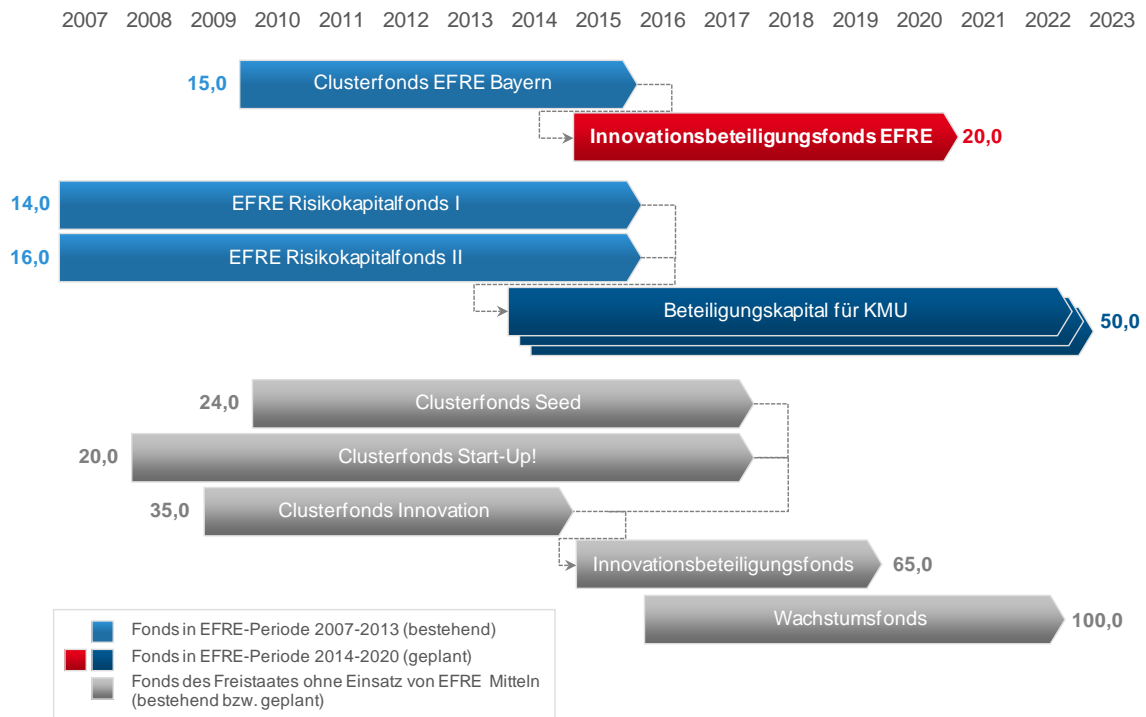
2007 2008 2009 2010 2011 2012 2013 2014 2015 2016 2017 2018 2019 2020 2021 2022 2023

15,0 Clusterfonds EFRE Bayern

Innovationsbeteiligungsfonds EFRE 20,0

14,0 EFRE Risikokapitalfonds I

16,0 EFRE Risikokapitalfonds II

Beteiligungskapital für KMU 50,0

24,0 Clusterfonds Seed

20,0 Clusterfonds Start-Up!

35,0 Clusterfonds Innovation

Innovationsbeteiligungsfonds 65,0

Wachstumsfonds 100,0

Fonds in EFRE-Periode 2007-2013 (bestehend)

Fonds in EFRE-Periode 2014-2020 (geplant)

Fonds des Freistaates ohne Einsatz von EFRE Mitteln (bestehend bzw. geplant)